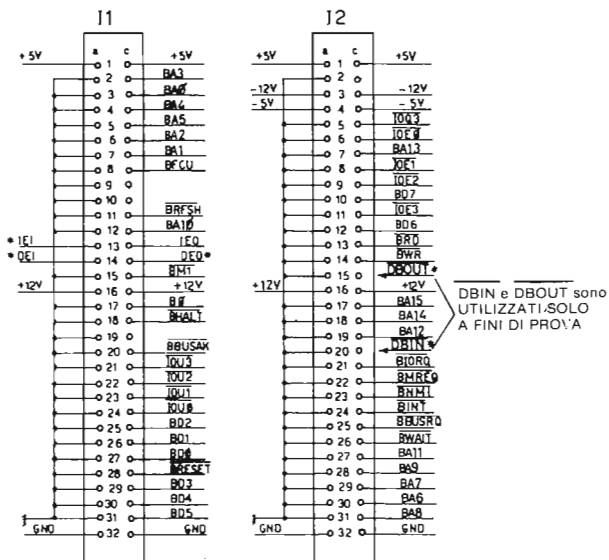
J1

a c

+5V
1 +5V
2 BA3
3 BAØ
4 BA4
5 BA5
6 BA2
7 BA1
8 BFCU
9
10
11 $\overline{BRFSH}$
12 BA1Ø
*IEI 13 IEO
*OEI 14 DEO*
15 $\overline{BM1}$
+12V 16 +12V
17 BØ
18 $\overline{BHALT}$
19
20 $\overline{BBUSAK}$
21 $\overline{IOU3}$
22 $\overline{IOU2}$
23 $\overline{IOU1}$
24 $\overline{IOU0}$
25 BD2
26 BD1
27 BDØ
28 $\overline{BRESET}$
29 BD3
30 BD4
31 BD5
GND 32 GND

J2

a c

+5V
1 +5V
2
-12V 3 -12V
-5V 4 -5V
5 $\overline{IOQ3}$
6 $\overline{IOEØ}$
7 BA13
8 $\overline{IOE1}$
9 $\overline{IOE2}$
10 BD7
11 $\overline{IOE3}$
12 BD6
13 $\overline{BRD}$
14 $\overline{BWR}$
15 $\overline{DBOUT}$*
+12V 16 +12V
17 BA15
18 BA14
19 BA12
20 $\overline{DBIN}$*
21 $\overline{BIORQ}$
22 $\overline{BMREQ}$
23 $\overline{BNMI}$
24 $\overline{BINT}$
25 $\overline{BBUSRQ}$
26 $\overline{BWAIT}$
27 BA11
28 BA9
29 BA7
30 BA6
31 BA8
GND 32 GND

$\overline{DBIN}$ e $\overline{DBOUT}$ sono UTILIZZATI SOLO A FINI DI PROVA